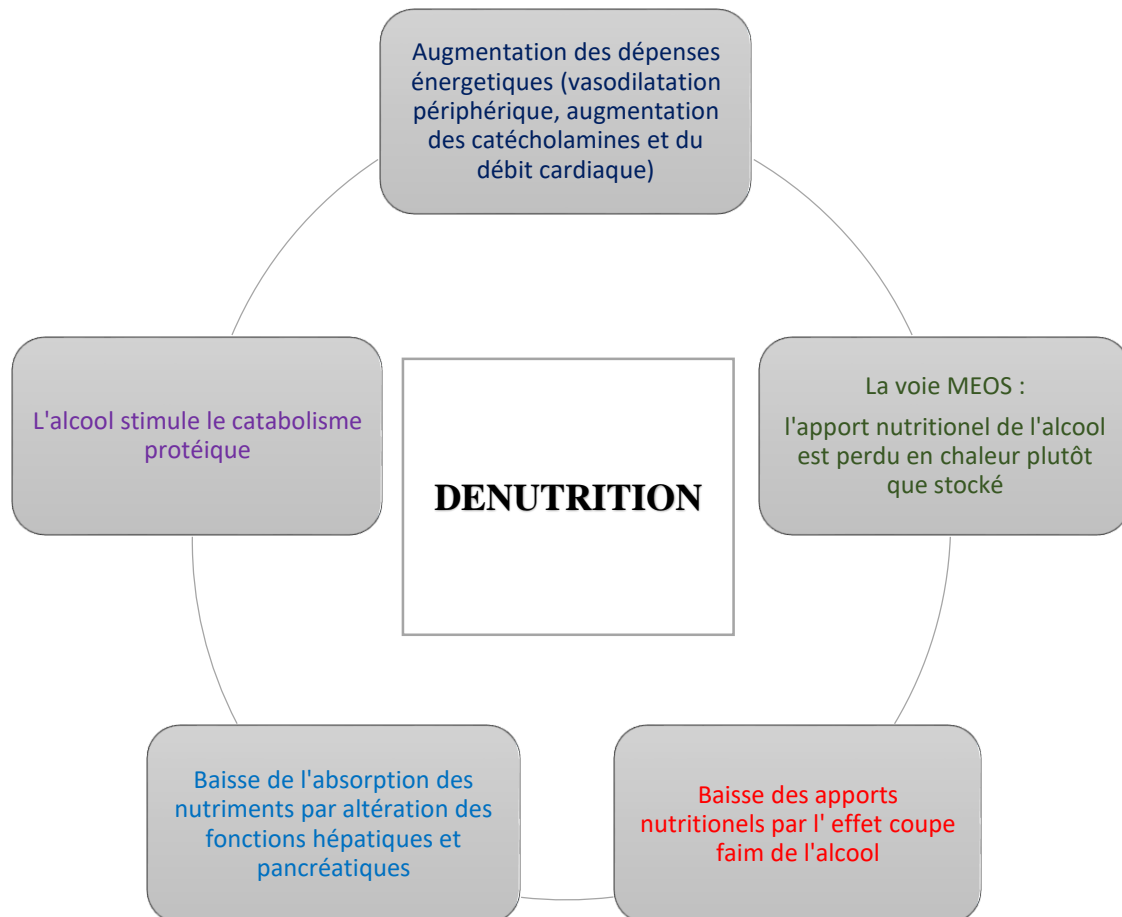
Augmentation des dépenses énergetiques (vasodilatation périphérique, augmentation des catécholamines et du débit cardiaque)

L'alcool stimule le catabolisme protéique

DENUTRITION

La voie MEOS :

l'apport nutritionel de l'alcool est perdu en chaleur plutôt que stocké

Baisse de l'absorption des nutriments par altération des fonctions hépatiques et pancréatiques

Baisse des apports nutritionels par l' effet coupe faim de l'alcool